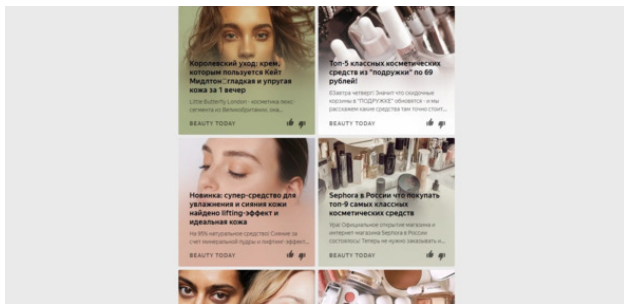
Королевский уход: крем, которым пользуется Кейт Миддлтон - гладкая и упругая кожа за 1 вечер

Little Butterfly London - косметика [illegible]

BEAUTY TODAY

Топ-5 классных косметических средств из "подружки" по 69 рублей!

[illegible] Значит что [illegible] "ПОДРУЖКЕ" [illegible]

BEAUTY TODAY

Новинка: супер-средство для увлажнения и сияния кожи найдено lifting-эффект и идеальная кожа

На 99% натуральное средство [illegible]

BEAUTY TODAY

Sephora в России что покупать топ-9 самых классных косметических средств

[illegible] Sephora в России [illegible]

BEAUTY TODAY